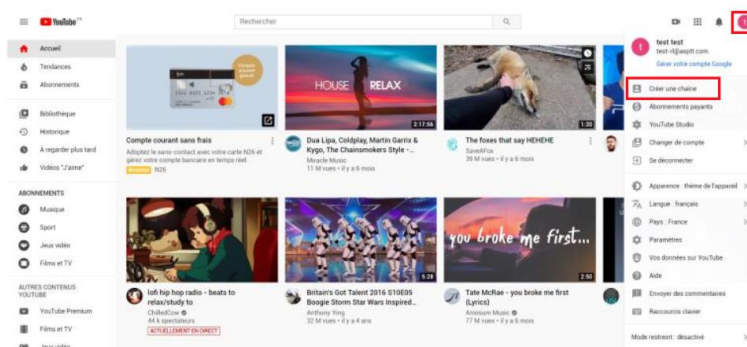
YouTube FR

Rechercher

Accueil
Tendances
Abonnements
Bibliothèque
Historique
À regarder plus tard
Vidéos "J'aime"

ABONNEMENTS
Musique
Sport
Jeux vidéo
Films et TV

AUTRES CONTENUS YOUTUBE
YouTube Premium
Films et TV

Compte courant sans frais
Adoptez le sans-contact avec votre carte N26 et gérez votre compte bancaire en temps réel
Annonce N26

HOUSE RELAX
2:17:56
Dua Lipa, Coldplay, Martin Garrix & Kygo, The Chainsmokers Style - ...
Miracle Music
17 M vues • il y a 6 mois

1:30
The foxes that say HEHEHE
SaveAFox
39 M vues • il y a 6 mois

lofi hip hop radio - beats to relax/study to
ChilledCow
44 k spectateurs
ACTUELLEMENT EN DIRECT

5:28
Britain's Got Talent 2016 S10E05 Boogie Storm Star Wars Inspired ...
Anthony Ying
32 M vues • il y a 4 ans

you broke me first...
2:50
Tate McRae - you broke me first (Lyrics)
Aminum Music
7 M vues • il y a 6 mois

test test
test-r@aspt.com
Gérer votre compte Google
Créer une chaîne
Abonnements payants
YouTube Studio
Changer de compte
Se déconnecter
Apparence : thème de l'appareil
Langue : français
Pays : France
Paramètres
Vos données sur YouTube
Aide
Envoyer des commentaires
Raccourcis clavier
Mode restreint : désactivé